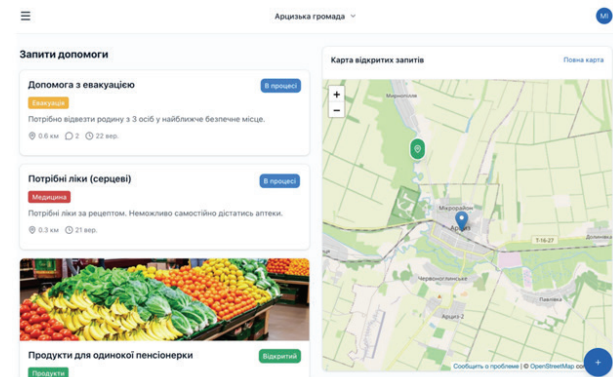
Арцизька громада

MI

Запити допомоги

Допомога з евакуацією

В процесі

Евакуація

Потрібно відвезти родину з 3 осіб у найближче безпечне місце.

0.6 км 2 22 вер.

Потрібні ліки (серцеві)

В процесі

Медицина

Потрібні ліки за рецептом. Неможливо самостійно дістатись аптеки.

0.3 км 21 вер.

Продукти для одинокої пенсіонерки

Відкритий

Продукти

Карта відкритих запитів

Повна карта

+

−

Мирнопілля

Мирорайон

Арциз

Т-16-27

Червоноглинське

Павлівка

Арциз-2

Сообщить о проблеме | © OpenStreetMap contributors

+